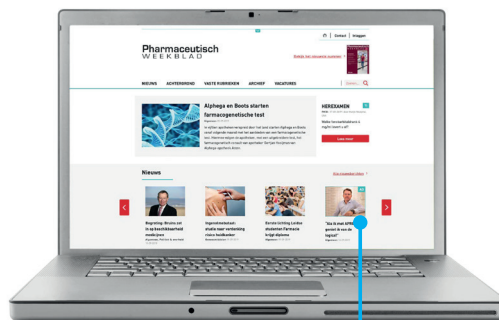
Contact | Inloggen

Pharmaceutisch
WEEKBLAD

Bekijk het nieuwste nummer

NIEUWS ACHTERGROND VASTE RUBRIEKEN ARCHIEF VACATURES

Alphega en Boots starten farmacogenetische test

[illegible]

HEREXAMEN

Welke farmakotherapie is mogelijk bewezen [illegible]

Nieuws

Begroting: Bruins zet in op beschikbaarheid medicijnen

Ingewikkeld verhaal: studie naar verbetering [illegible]

Eerste lichting Leidse studenten Farmacie krijgt diploma

"Als ik met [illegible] gevind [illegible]"